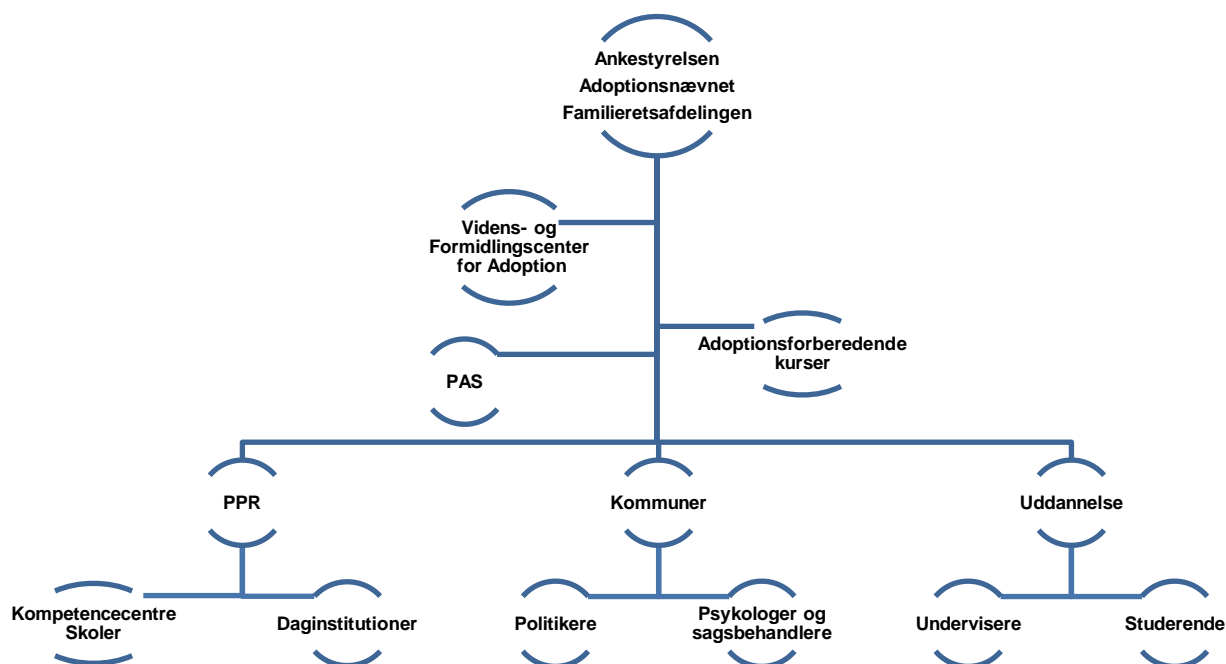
Ankestyrelsen
Adoptionsnævnet
Familieretsafdelingen

Videns- og Formidlingscenter for Adoption

Adoptionsforberedende kurser

PAS

PPR

Kommuner

Uddannelse

Kompetencecentre Skoler

Daginstitutioner

Politikere

Psykologer og sagsbehandlere

Undervisere

Studerende